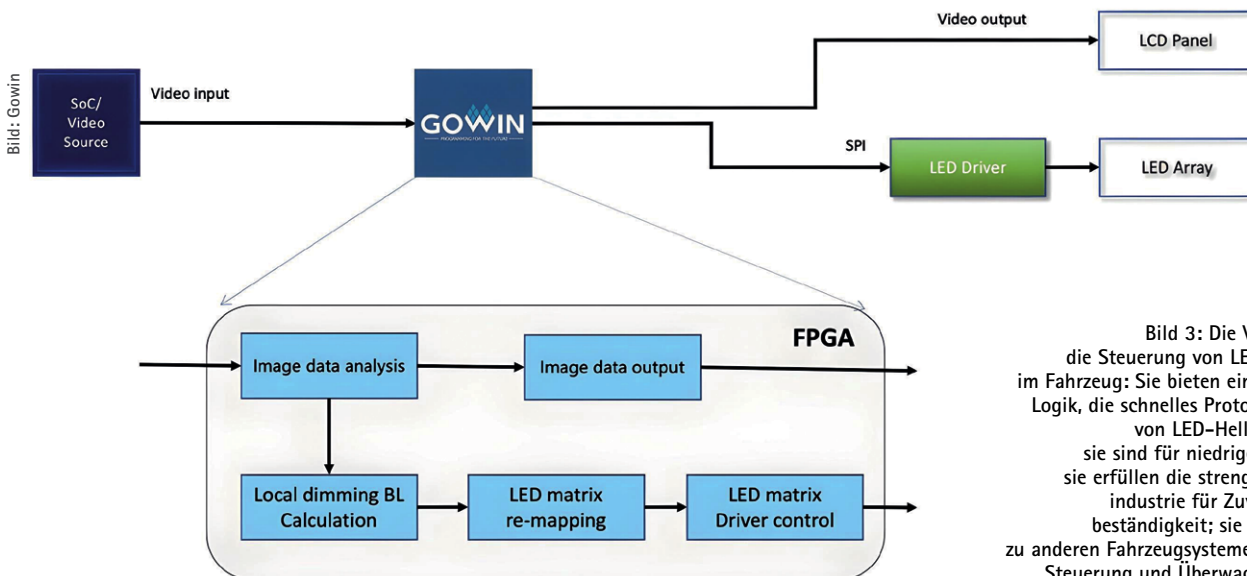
Bild: Gowin

SoC/ Video Source

Video input

GOWIN

PROGRAMMING FOR THE FUTURE

Video output

LCD Panel

SPI

LED Driver

LED Array

FPGA

Image data analysis

Image data output

Local dimming BL Calculation

LED matrix re-mapping

LED matrix Driver control

Bild 3: Die V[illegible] die Steuerung von LE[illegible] im Fahrzeug: Sie bieten ein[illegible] Logik, die schnelles Proto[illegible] von LED-Hell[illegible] sie sind für niedrig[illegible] sie erfüllen die streng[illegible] industrie für Zu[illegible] beständigkeit; sie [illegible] zu anderen Fahrzeugsysteme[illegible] Steuerung und Überwac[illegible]